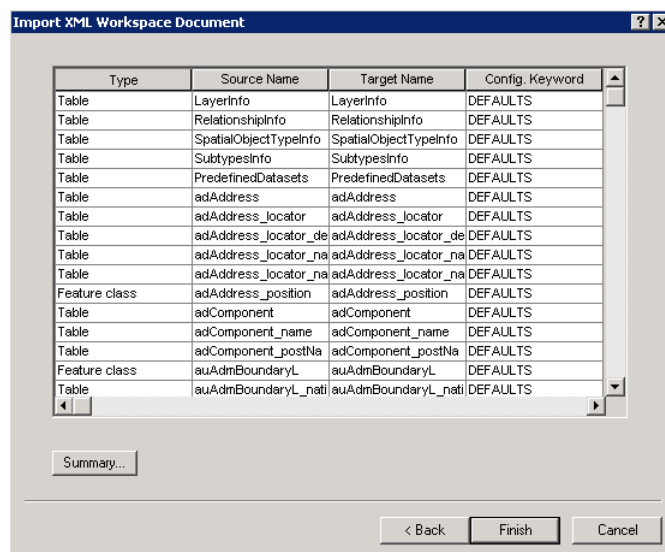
Import XML Workspace Document

| Type | Source Name | Target Name | Config. Keyword |
|---|---|---|---|
| Table | LayerInfo | LayerInfo | DEFAULTS |
| Table | RelationshipInfo | RelationshipInfo | DEFAULTS |
| Table | SpatialObjectTypeInfo | SpatialObjectTypeInfo | DEFAULTS |
| Table | SubtypesInfo | SubtypesInfo | DEFAULTS |
| Table | PredefinedDatasets | PredefinedDatasets | DEFAULTS |
| Table | adAddress | adAddress | DEFAULTS |
| Table | adAddress_locator | adAddress_locator | DEFAULTS |
| Table | adAddress_locator_de | adAddress_locator_de | DEFAULTS |
| Table | adAddress_locator_na | adAddress_locator_na | DEFAULTS |
| Table | adAddress_locator_na | adAddress_locator_na | DEFAULTS |
| Feature class | adAddress_position | adAddress_position | DEFAULTS |
| Table | adComponent | adComponent | DEFAULTS |
| Table | adComponent_name | adComponent_name | DEFAULTS |
| Table | adComponent_postNa | adComponent_postNa | DEFAULTS |
| Feature class | auAdmBoundaryL | auAdmBoundaryL | DEFAULTS |
| Table | auAdmBoundaryL_nati | auAdmBoundaryL_nati | DEFAULTS |

Summary...

< Back
Finish
Cancel